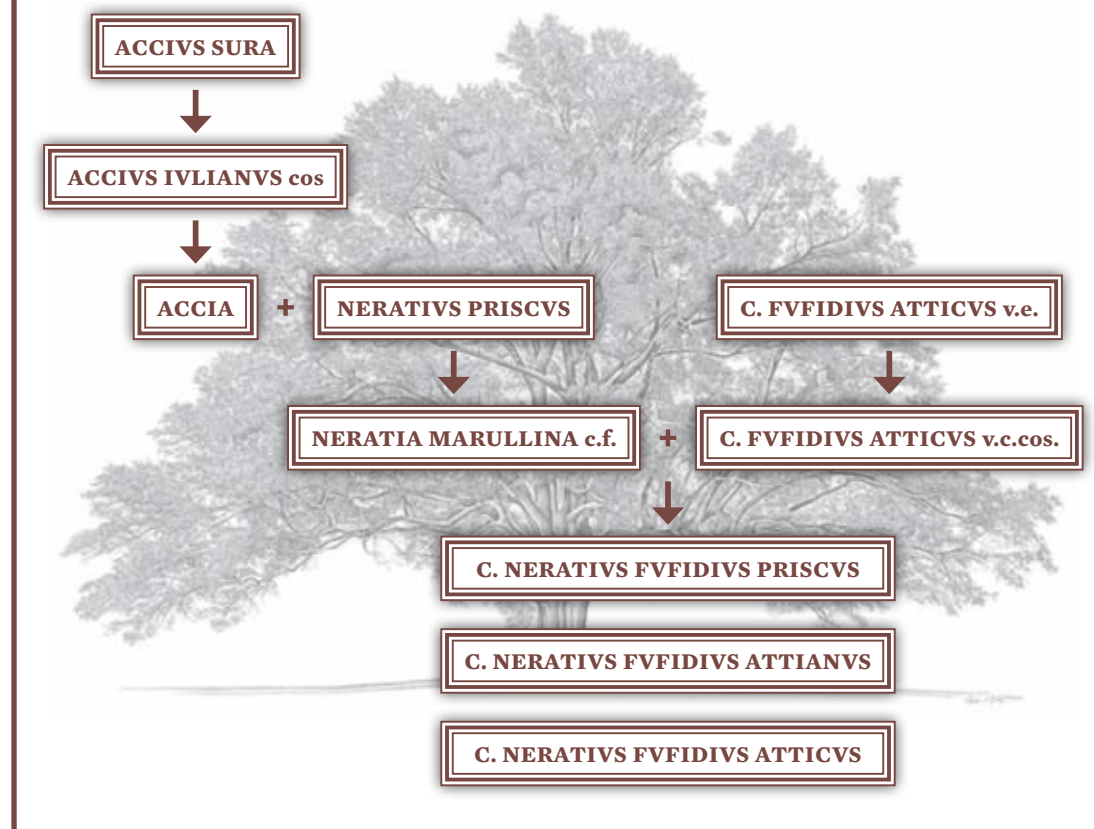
ACCIVS SURA

ACCIVS IVLIANVS cos

ACCIA + NERATIVS PRISCVS

C. FVFIDIVS ATTICVS v.e.

NERATIA MARULLINA c.f. + C. FVFIDIVS ATTICVS v.c.cos.

C. NERATIVS FVFIDIVS PRISCVS

C. NERATIVS FVFIDIVS ATTIANVS

C. NERATIVS FVFIDIVS ATTICVS